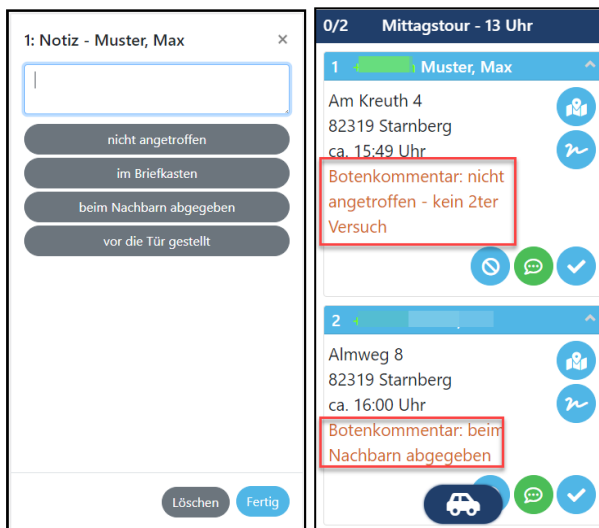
1: Notiz - Muster, Max ×

nicht angetroffen

im Briefkasten

beim Nachbarn abgegeben

vor die Tür gestellt

Löschen Fertig

0/2 Mittagstour - 13 Uhr

1 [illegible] Muster, Max

Am Kreuth 4
82319 Starnberg
ca. 15:49 Uhr

Botenkommentar: nicht angetroffen - kein 2ter Versuch

2 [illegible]

Almweg 8
82319 Starnberg
ca. 16:00 Uhr

Botenkommentar: beim Nachbarn abgegeben